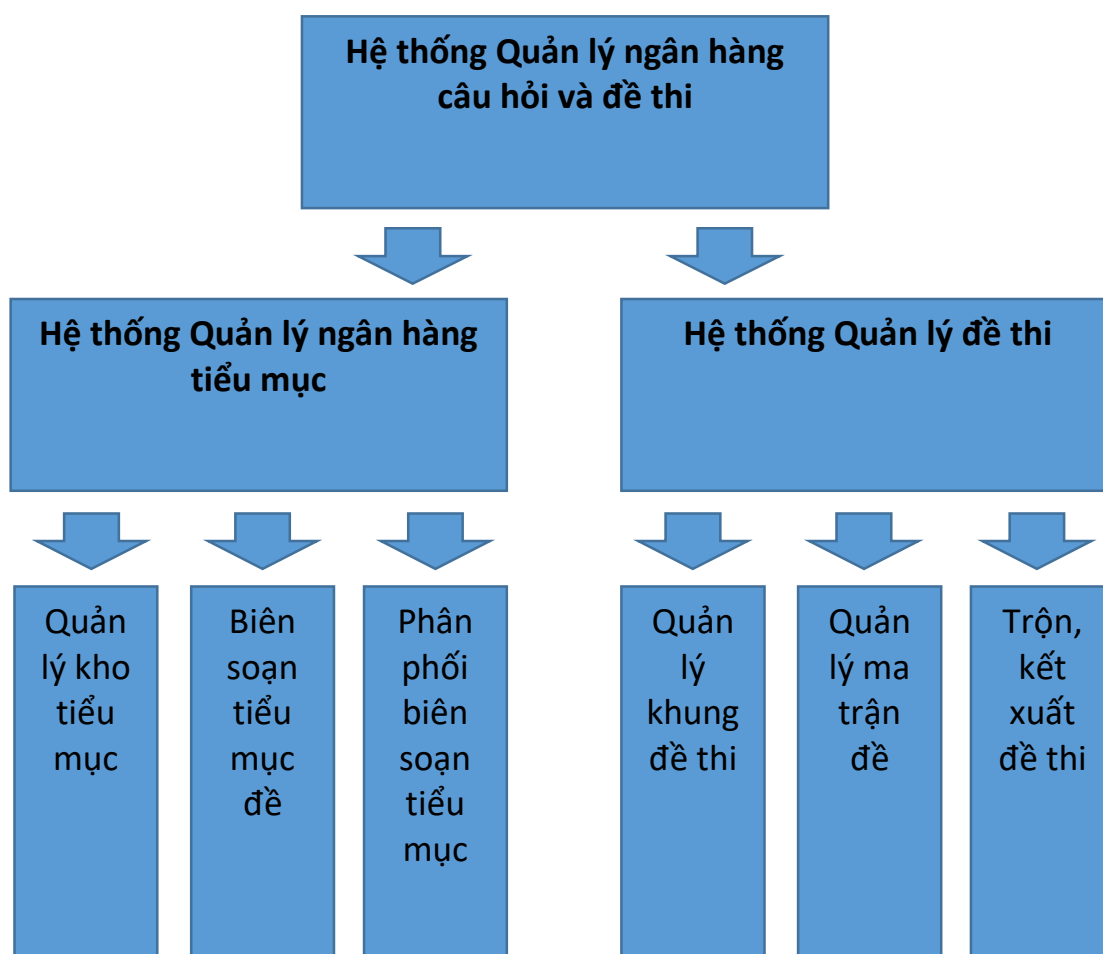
Hệ thống Quản lý ngân hàng câu hỏi và đề thi

Hệ thống Quản lý ngân hàng tiểu mục

Hệ thống Quản lý đề thi

Quản lý kho tiểu mục

Biên soạn tiểu mục đề

Phân phối biên soạn tiểu mục

Quản lý khung đề thi

Quản lý ma trận đề

Trộn, kết xuất đề thi